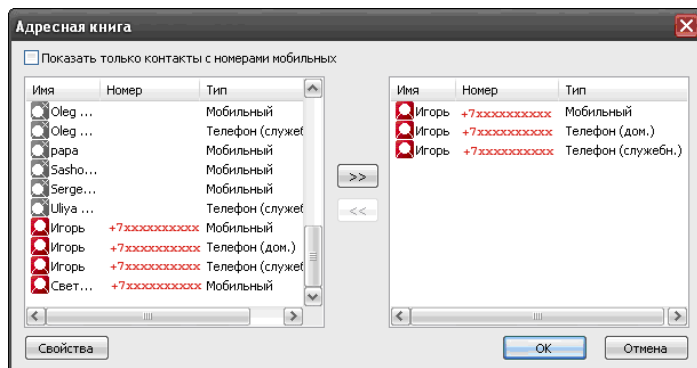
Адресная книга

Показать только контакты с номерами мобильных

| Имя | Номер | Тип |
|---|---|---|
| Oleg ... | | Мобильный |
| Oleg ... | | Телефон (служеб |
| papa | | Мобильный |
| Sasho... | | Мобильный |
| Serge... | | Мобильный |
| Uliya ... | | Телефон (служеб |
| Игорь | +7xxxxxxxxxx | Мобильный |
| Игорь | +7xxxxxxxxxx | Телефон (дом.) |
| Игорь | +7xxxxxxxxxx | Телефон (служеб |
| Свет... | +7xxxxxxxxxx | Мобильный |

>>

<<

| Имя | Номер | Тип |
|---|---|---|
| Игорь | +7xxxxxxxxxx | Мобильный |
| Игорь | +7xxxxxxxxxx | Телефон (дом.) |
| Игорь | +7xxxxxxxxxx | Телефон (служебн.) |

Свойства

OK

Отмена